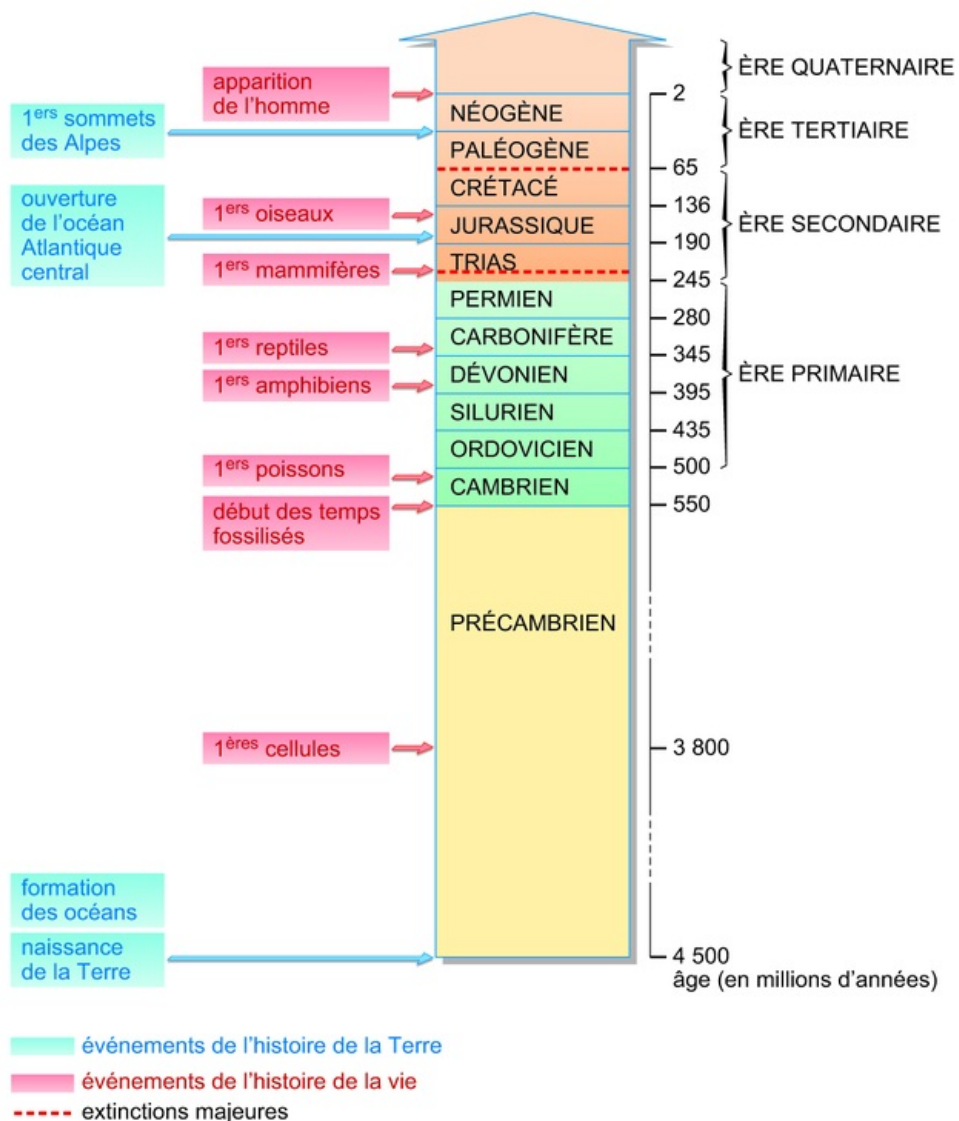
ÈRE QUATERNAIRE

apparition de l'homme

$1^{ers}$ sommets des Alpes

NÉOGÈNE

PALÉOGÈNE

ÈRE TERTIAIRE

ouverture de l'océan Atlantique central

$1^{ers}$ oiseaux

$1^{ers}$ mammifères

CRÉTACÉ

JURASSIQUE

TRIAS

ÈRE SECONDAIRE

PERMIEN

CARBONIFÈRE

DÉVONIEN

SILURIEN

ORDOVICIEN

CAMBRIEN

ÈRE PRIMAIRE

$1^{ers}$ reptiles

$1^{ers}$ amphibiens

$1^{ers}$ poissons

début des temps fossilisés

PRÉCAMBRIEN

$1^{ères}$ cellules

formation des océans

naissance de la Terre

2
65
136
190
245
280
345
395
435
500
550
3 800
4 500
âge (en millions d'années)

événements de l'histoire de la Terre
événements de l'histoire de la vie
extinctions majeures